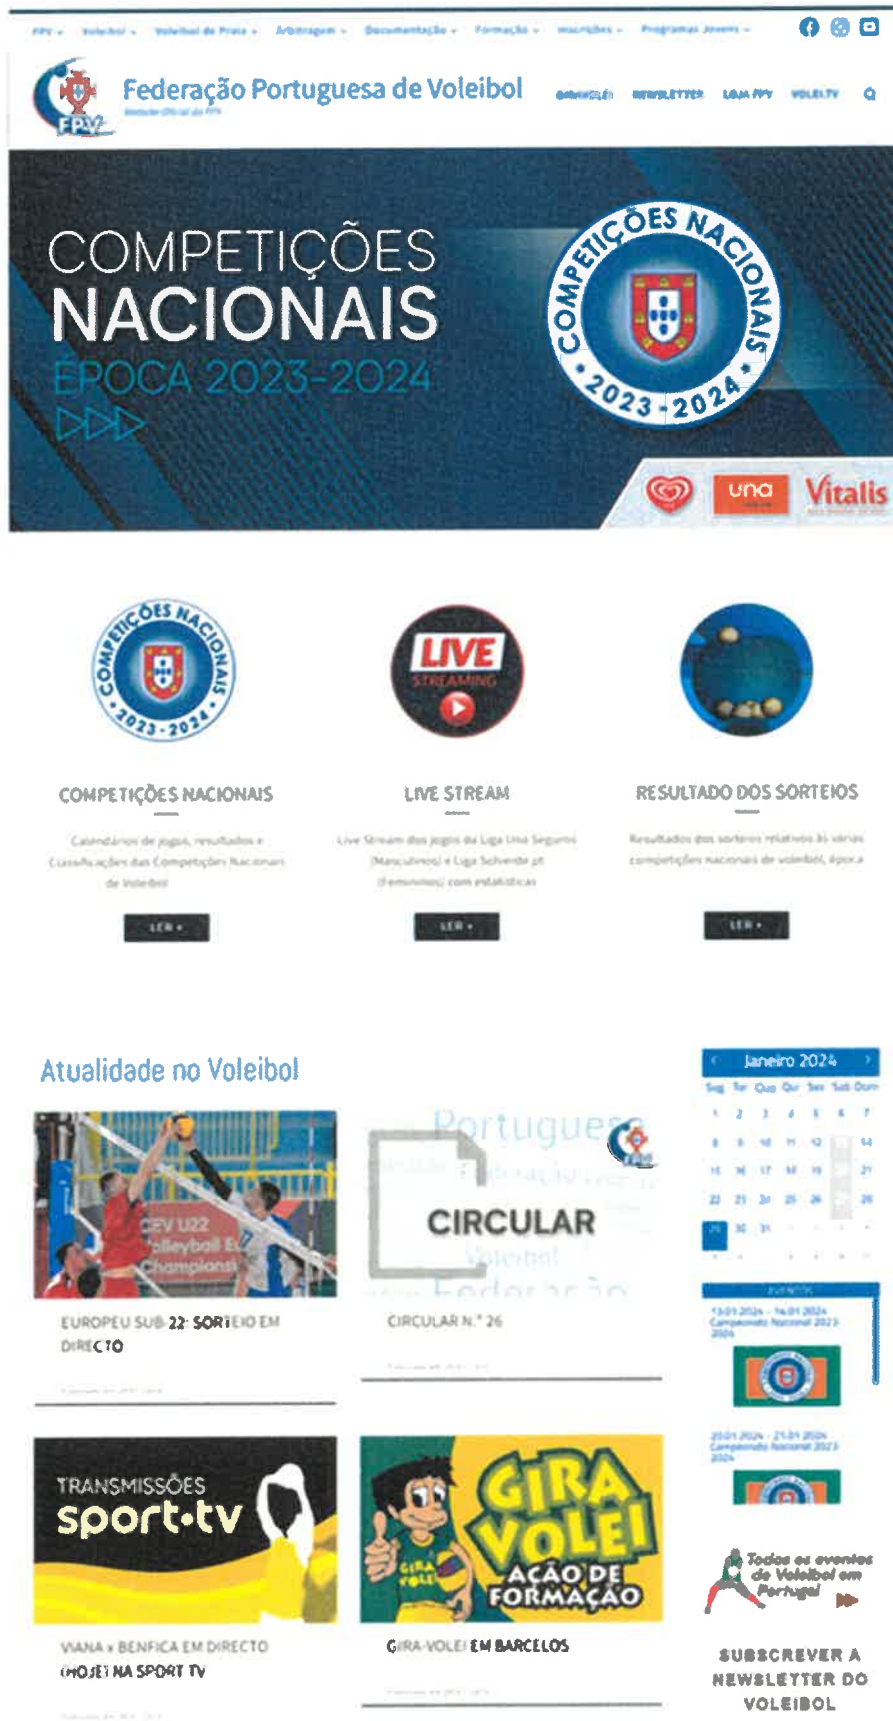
FPV · Voleibol · Voleibol de Praia · Arbitragem · Documentação · Formação · Inscrições · Programas Jovens

FPV
Federação Portuguesa de Voleibol
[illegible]

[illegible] NEWSLETTER LOJA FPV VOLEI.TV

COMPETIÇÕES NACIONAIS
ÉPOCA 2023-2024

COMPETIÇÕES NACIONAIS
2023 - 2024

una
Vitalis

COMPETIÇÕES NACIONAIS
2023 - 2024

LIVE
STREAMING

COMPETIÇÕES NACIONAIS
Calendários de jogos, resultados e classificações das Competições Nacionais de Voleibol
LER »

LIVE STREAM
Live Stream dos jogos da Liga Una Seguros (Masculinos) e Liga Solverde.pt (Femininos) com estatísticas
LER »

RESULTADO DOS SORTEIOS
Resultados dos sorteios relativos às várias competições nacionais de voleibol, época
LER »

Atualidade no Voleibol

CEV U22 Volleyball E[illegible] Championsh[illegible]

EUROPEU SUB-22: SORTEIO EM DIRECTO
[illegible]

Portuguesa
CIRCULAR
Voleibol
Federação

CIRCULAR N.º 26
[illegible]

Janeiro 2024
Seg Ter Qua Qui Sex Sab Dom
1 2 3 4 5 6 7
8 9 10 11 12 13 14
15 16 17 18 19 20 21
22 23 24 25 26 27 28
29 30 31

EVENTOS
13.01.2024 - 14.01.2024 Campeonato Nacional 2023-2024
20.01.2024 - 21.01.2024 Campeonato Nacional 2023-2024

TRANSMISSÕES
sport•tv

VIANA x BENFICA EM DIRECTO (HOJE) NA SPORT TV
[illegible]

GIRA VOLEI
AÇÃO DE FORMAÇÃO

GIRA-VOLEI EM BARCELOS
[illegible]

Todos os eventos de Voleibol em Portugal

SUBSCREVER A NEWSLETTER DO VOLEIBOL